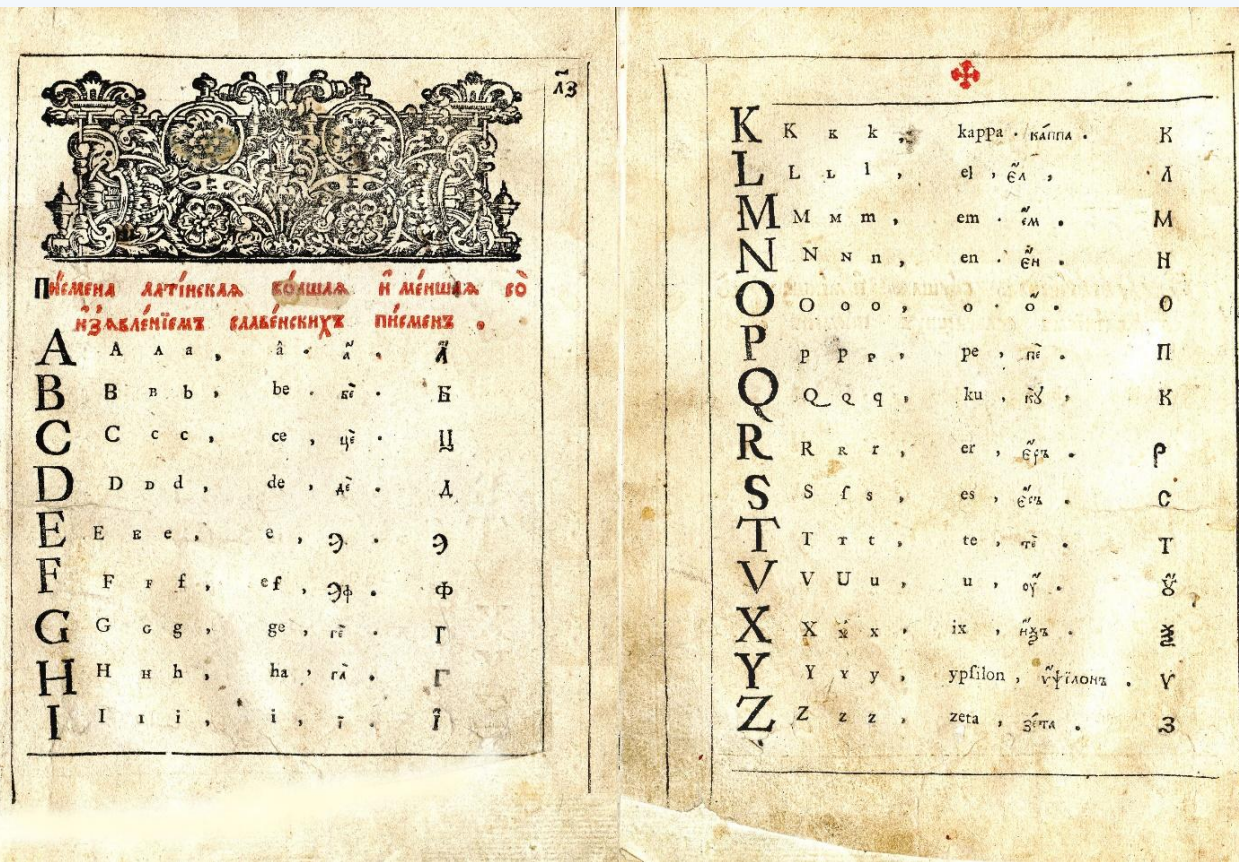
л҃з

Пи́смена латі́нскаѧ бо́льшаѧ и҆ ме́ньшаѧ со и҆зъѧвле́нїемъ славе́нскихъ пи́йменъ.

| | | | | |
|---|---|---|---|---|
| A | A a a, | â . а҃ . | | А |
| B | B в b, | be . бе҃ . | | Б |
| C | C c c, | ce , це҃ . | | Ц |
| D | D d d, | de , де҃ . | | Д |
| E | E e e, | e , Э . | | Э |
| F | F f f, | ef , Эф . | | Ф |
| G | G g g, | ge , ге҃ . | | Г |
| H | H h h, | ha , га҃ . | | Г |
| I | I i i, | i , ı҃ . | | Ї |

| | | | |
|---|---|---|---|
| K | K k k, | kappa . ка́ппа . | К |
| L | L l l, | el , е҃л , | Л |
| M | M m m, | em . е҃м . | М |
| N | N n n, | en . е҃н . | Н |
| O | O o o, | o . о҃ . | О |
| P | P p p, | pe , пе҃ . | П |
| Q | Q q q, | ku , ку҃ , | К |
| R | R r r, | er , е҃ръ . | Р |
| S | S ſ s, | es , е҃съ . | С |
| T | T t t, | te , те҃ . | Т |
| V | V U u, | u , оу҃ . | Ꙋ |
| X | X x x, | ix , и҃ѯъ . | Ѯ |
| Y | Y y y, | ypſilon , ѵ҆пѯі́лонъ . | Ѵ |
| Z | Z z z, | zeta , зе́та . | З |